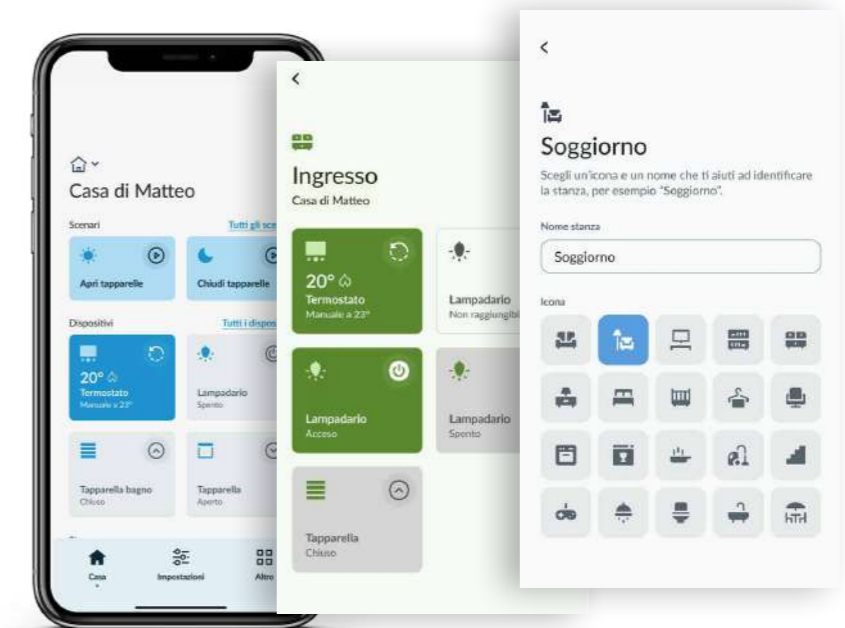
Casa di Matteo

Scenari
Tutti gli sce

Apri tapparelle

Chiudi tapparelle

Dispositivi
Tutti i dispo

20°
Termostato
Manuale a 23°

Lampadario
Spento

Tapparella bagno
Chiuso

Tapparella
Aperto

Casa
Impostazioni
Altro

<

Ingresso
Casa di Matteo

20°
Termostato
Manuale a 23°

Lampadario
Non raggiungib

Lampadario
Acceso

Lampadario
Spento

Tapparella
Chiuso

<

Soggiorno

Scegli un'icona e un nome che ti aiuti ad identificare la stanza, per esempio "Soggiorno".

Nome stanza

Soggiorno

Icona